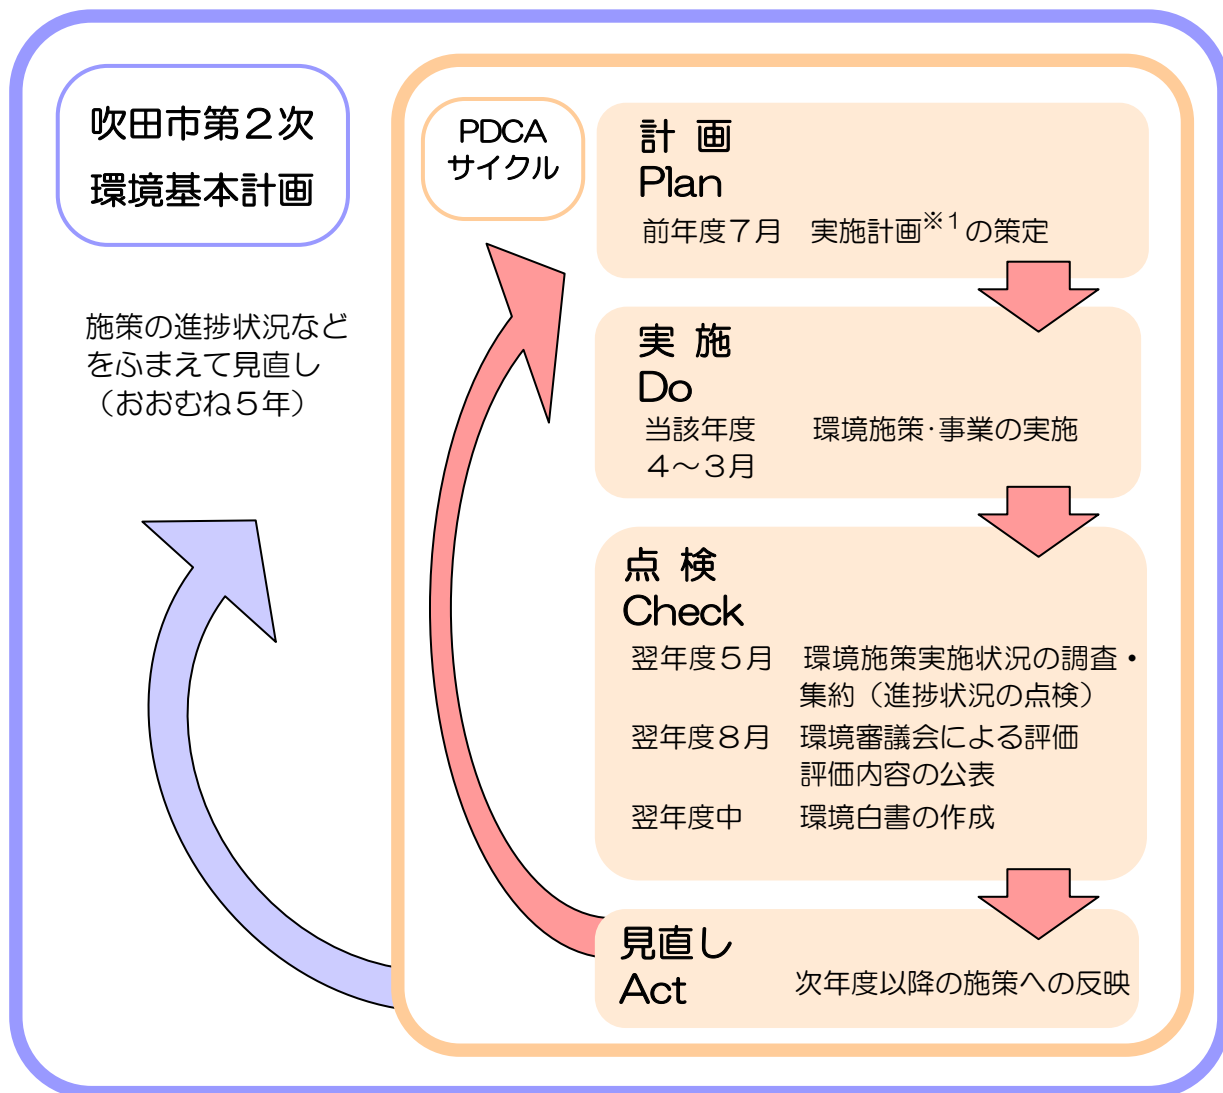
吹田市第２次
環境基本計画

施策の進捗状況などをふまえて見直し（おおむね５年）

PDCA
サイクル

計 画
Plan
前年度７月　実施計画$^{※1}$の策定

実 施
Do
当該年度４～３月　環境施策･事業の実施

点 検
Check
翌年度５月　環境施策実施状況の調査・集約（進捗状況の点検）
翌年度８月　環境審議会による評価
評価内容の公表
翌年度中　環境白書の作成

見直し
Act
次年度以降の施策への反映